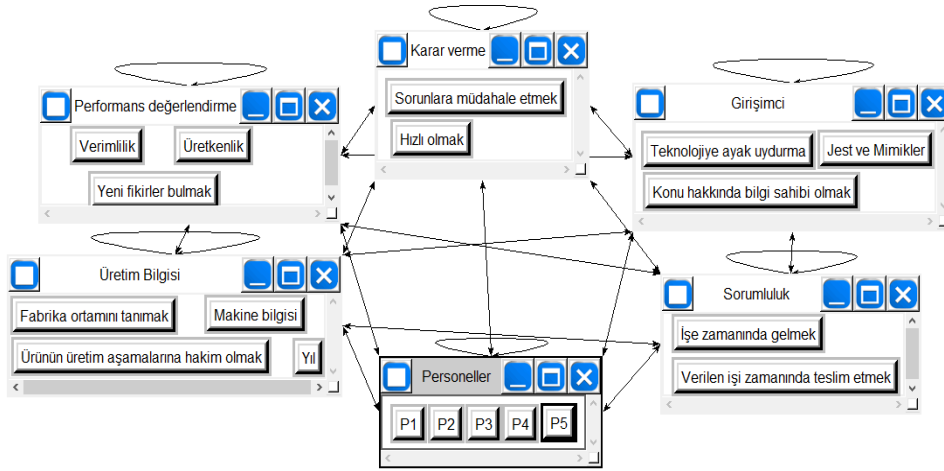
Karar verme

Sorunlara müdahale etmek

Hızlı olmak

Performans değerlendirme

Verimlilik

Üretkenlik

Yeni fikirler bulmak

Girişimci

Teknolojiye ayak uydurma

Jest ve Mimikler

Konu hakkında bilgi sahibi olmak

Üretim Bilgisi

Fabrika ortamını tanımak

Makine bilgisi

Ürünün üretim aşamalarına hakim olmak

Yıl

Sorumluluk

İşe zamanında gelmek

Verilen işi zamanında teslim etmek

Personeller

P1

P2

P3

P4

P5